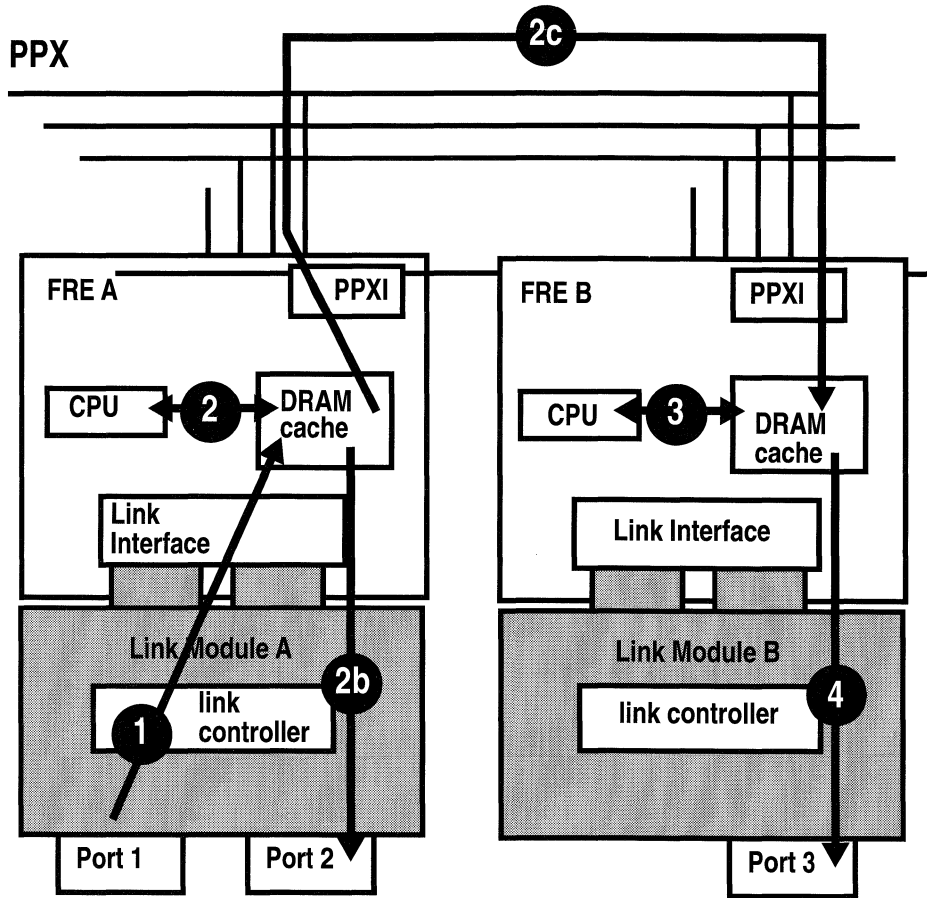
PPX

2c

FRE A

PPXI

CPU

2

DRAM cache

Link Interface

Link Module A

2b

1

link controller

Port 1

Port 2

FRE B

PPXI

CPU

3

DRAM cache

Link Interface

Link Module B

4

link controller

Port 3